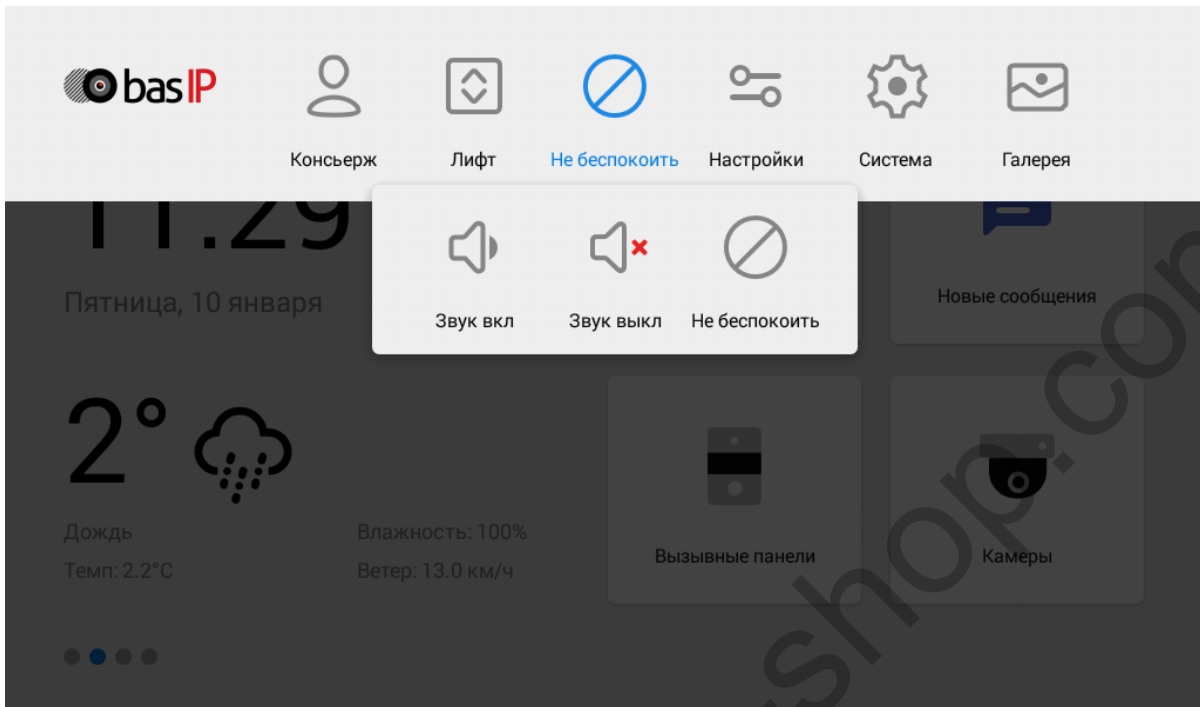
bas IP

Консьерж
Лифт
Не беспокоить
Настройки
Система
Галерея

11:29

Пятница, 10 января

Звук вкл
Звук выкл
Не беспокоить

Новые сообщения

2°

Дождь
Темп: 2.2°C

Влажность: 100%
Ветер: 13.0 км/ч

Вызывные панели
Камеры

shop.co